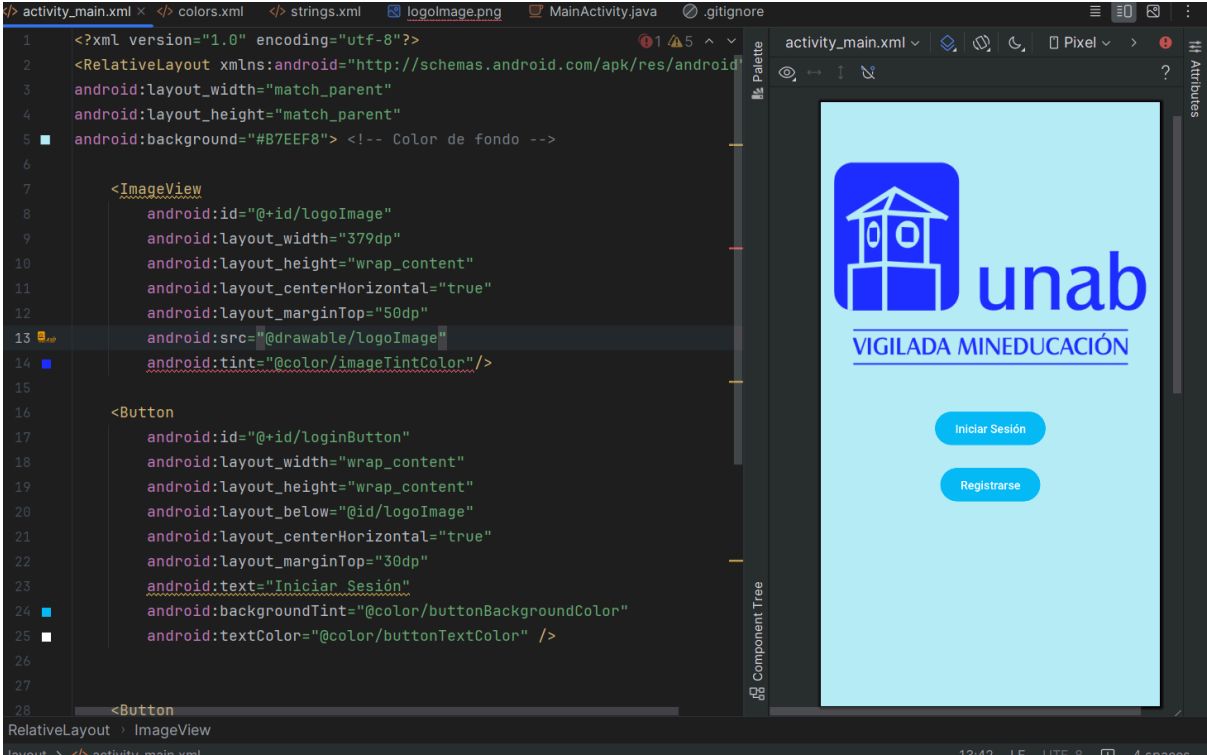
activity_main.xml × colors.xml strings.xml logoImage.png MainActivity.java .gitignore

1 5 activity_main.xml Pixel

Palette

Attributes

1 <?xml version="1.0" encoding="utf-8"?>
2 <RelativeLayout xmlns:android="http://schemas.android.com/apk/res/android"
3 android:layout_width="match_parent"
4 android:layout_height="match_parent"
5 android:background="#B7EEF8"> <!-- Color de fondo -->
6
7 <ImageView
8 android:id="@+id/logoImage"
9 android:layout_width="379dp"
10 android:layout_height="wrap_content"
11 android:layout_centerHorizontal="true"
12 android:layout_marginTop="50dp"
13 android:src="@drawable/logoImage"
14 android:tint="@color/imageTintColor"/>
15
16 <Button
17 android:id="@+id/loginButton"
18 android:layout_width="wrap_content"
19 android:layout_height="wrap_content"
20 android:layout_below="@id/logoImage"
21 android:layout_centerHorizontal="true"
22 android:layout_marginTop="30dp"
23 android:text="Iniciar Sesión"
24 android:backgroundTint="@color/buttonBackgroundColor"
25 android:textColor="@color/buttonTextColor" />
26
27
28 <Button

unab
VIGILADA MINEDUCACIÓN

Iniciar Sesión

Registrarse

Component Tree

RelativeLayout › ImageView

layout › activity_main.xml 13:42 LF UTF-8 4 spaces